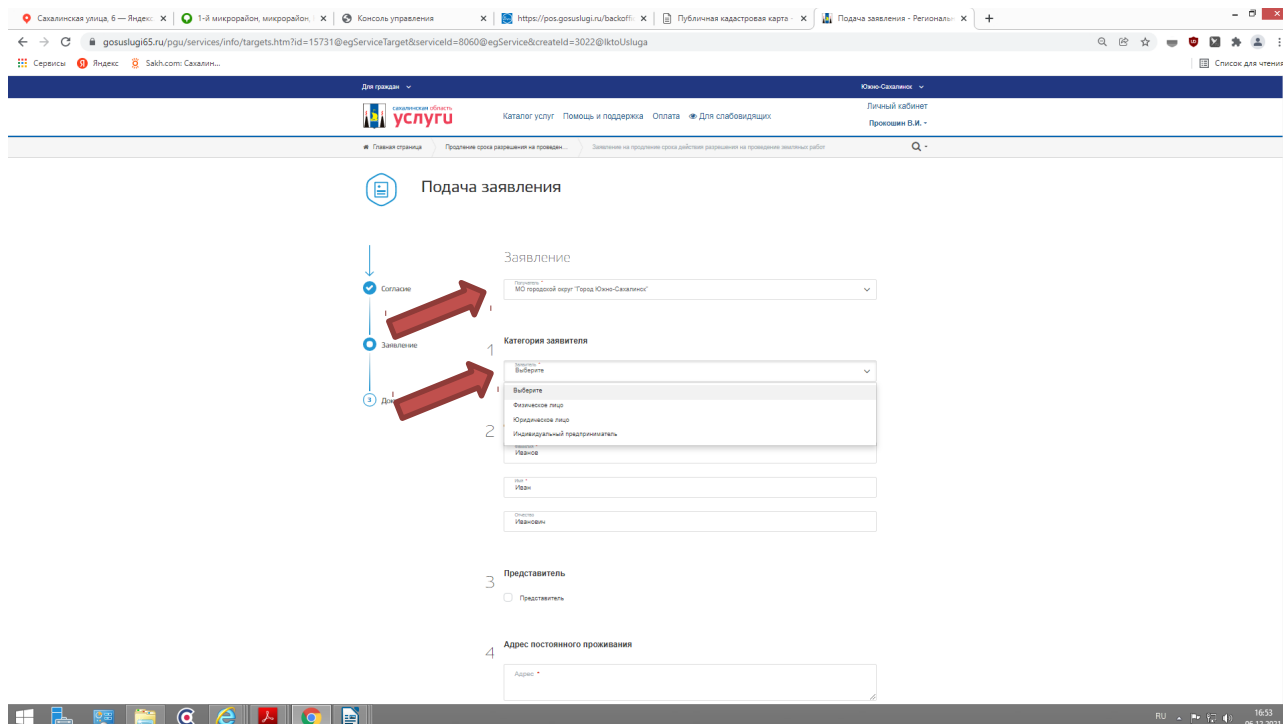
Сахалинская улица, 6 — Яндекс ✕ | 1-й микрорайон, микрорайон, ✕ | Консоль управления ✕ | https://pos.gosuslugi.ru/backoffi ✕ | Публичная кадастровая карта ✕ | Подача заявления - Региональ ✕ | +

gosuslugi65.ru/pgu/services/info/targets.htm?id=15731@egServiceTarget&serviceId=8060@egService&createId=3022@lktoUsluga

Сервисы | Яндекс | Sakh.com: Сахалин... | Список для чтения

Для граждан | Южно-Сахалинск

сахалинская область услуги | Каталог услуг | Помощь и поддержка | Оплата | Для слабовидящих | Личный кабинет | Прокошин В.И.

Главная страница | Продление срока разрешения на проведен... | Заявление на продление срока действия разрешения на проведение земляных работ

Подача заявления

Согласие
Заявление
3 До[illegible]

Заявление

Получатель *
МО городской округ "Город Южно-Сахалинск"

1
Категория заявителя

Заявитель *
Выберите

Выберите
Физическое лицо
Юридическое лицо
Индивидуальный предприниматель

2
Фамилия *
Иванов

Имя *
Иван

Отчество
Иванович

3
Представитель

Представитель

4
Адрес постоянного проживания

Адрес *

RU 16:53